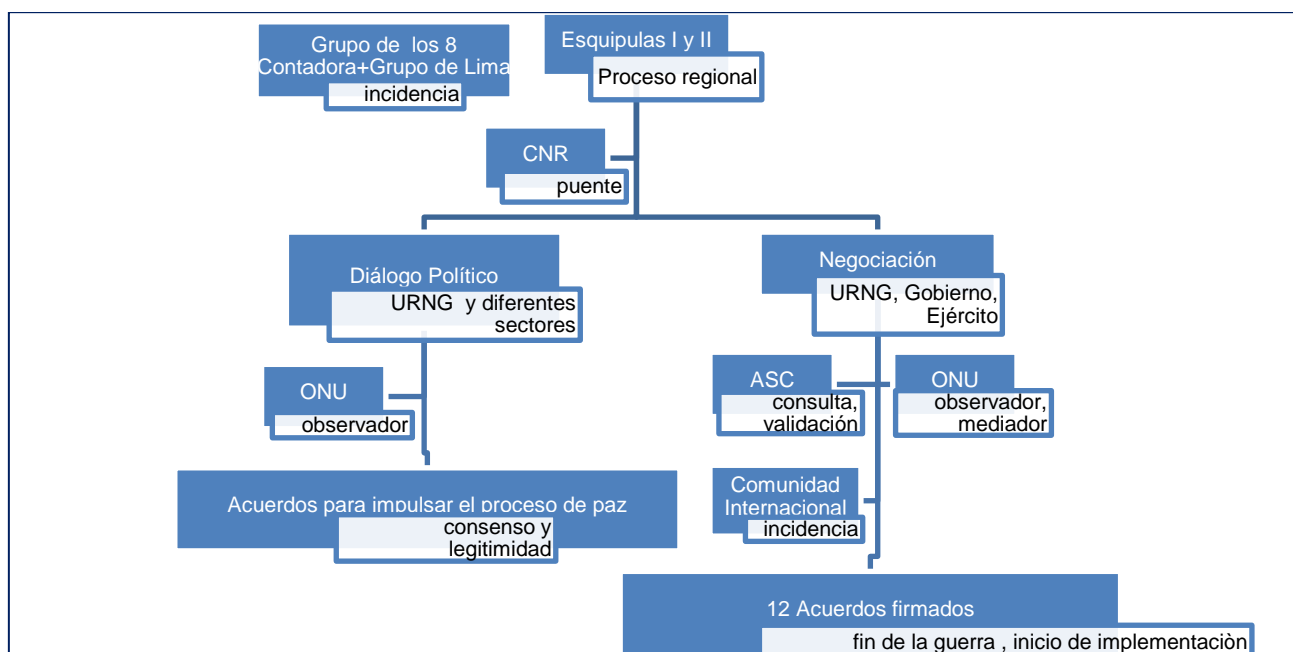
Grupo de los 8
Contadora+Grupo de Lima
incidencia

Esquipulas I y II
Proceso regional

CNR
puente

Diálogo Político
URNG y diferentes sectores

Negociación
URNG, Gobierno, Ejército

ONU
observador

ASC
consulta, validación

ONU
observador, mediador

Acuerdos para impulsar el proceso de paz
consenso y legitimidad

Comunidad Internacional
incidencia

12 Acuerdos firmados
fin de la guerra , inicio de implementaciòn